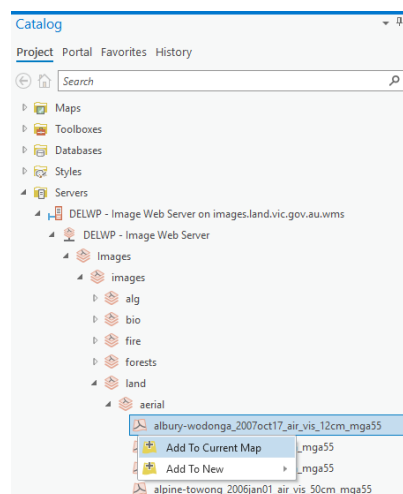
Catalog

Project Portal Favorites History

Search

Maps
Toolboxes
Databases
Styles
Servers
DELWP - Image Web Server on images.land.vic.gov.au.wms
DELWP - Image Web Server
Images
images
alg
bio
fire
forests
land
aerial
albury-wodonga_2007oct17_air_vis_12cm_mga55
Add To Current Map
_mga55
Add To New
_mga55
alpine-towong_2006jan01_air_vis_50cm_mga55